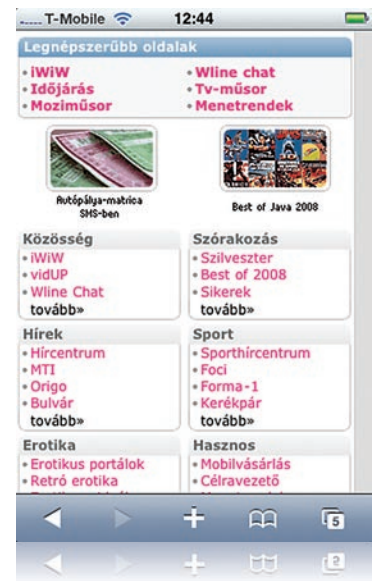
T-Mobile 12:44

Legnépszerűbb oldalak

• iWiW
• Időjárás
• Moziműsor

• Wline chat
• Tv-műsor
• Menetrendek

Autópálya-matrica SMS-ben

Best of Java 2008

Közösség
• iWiW
• vidUP
• Wline Chat
tovább»

Szórakozás
• Szilveszter
• Best of 2008
• Sikerek
tovább»

Hírek
• Hírcentrum
• MTI
• Origo
• Bulvár
tovább»

Sport
• Sporthírcentrum
• Foci
• Forma-1
• Kerékpár
tovább»

Erotika
• Erotikus portálok
• Retró erotika
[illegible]

Hasznos
• Mobilvásárlás
• Célravezető
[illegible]

5